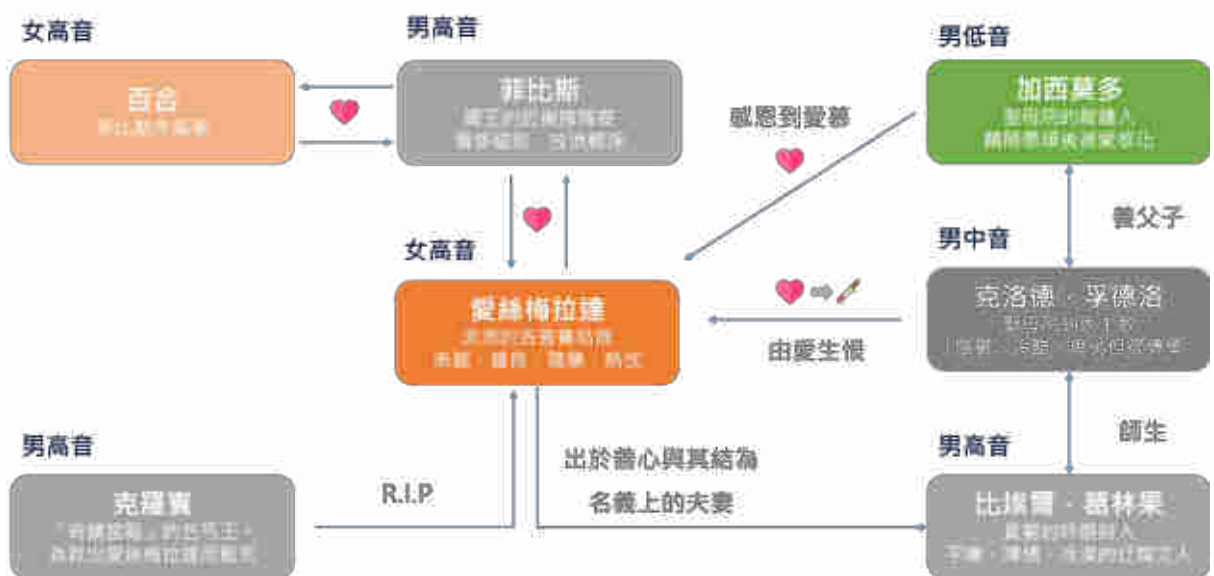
女高音

百合
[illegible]

男高音

菲比斯
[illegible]
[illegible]

男低音

加西莫多
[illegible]
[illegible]

感恩到愛慕

養父子

女高音

男中音

愛絲梅拉達
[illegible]
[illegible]

克洛德 · 孚德洛
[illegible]
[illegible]

由愛生恨

男高音

克羅賓
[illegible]
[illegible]

R.I.P

出於善心與其結為

名義上的夫妻

師生

男高音

比埃爾 · 葛林果
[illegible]
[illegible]